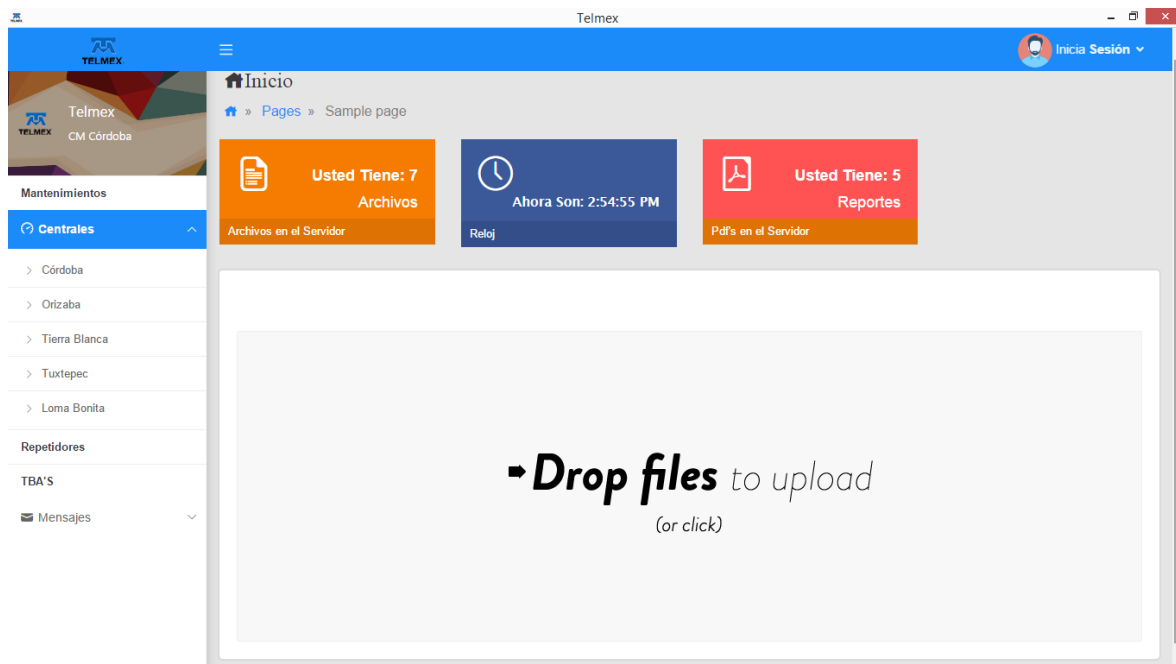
Telmex

TELMEX

Inicia Sesión

Telmex
CM Córdoba
TELMEX

Mantenimientos

Centrales

Córdoba

Orizaba

Tierra Blanca

Tuxtepec

Loma Bonita

Repetidores

TBA'S

Mensajes

Inicio

» Pages » Sample page

Usted Tiene: 7
Archivos
Archivos en el Servidor

Ahora Son: 2:54:55 PM
Reloj

Usted Tiene: 5
Reportes
Pdf's en el Servidor

Drop files to upload
(or click)